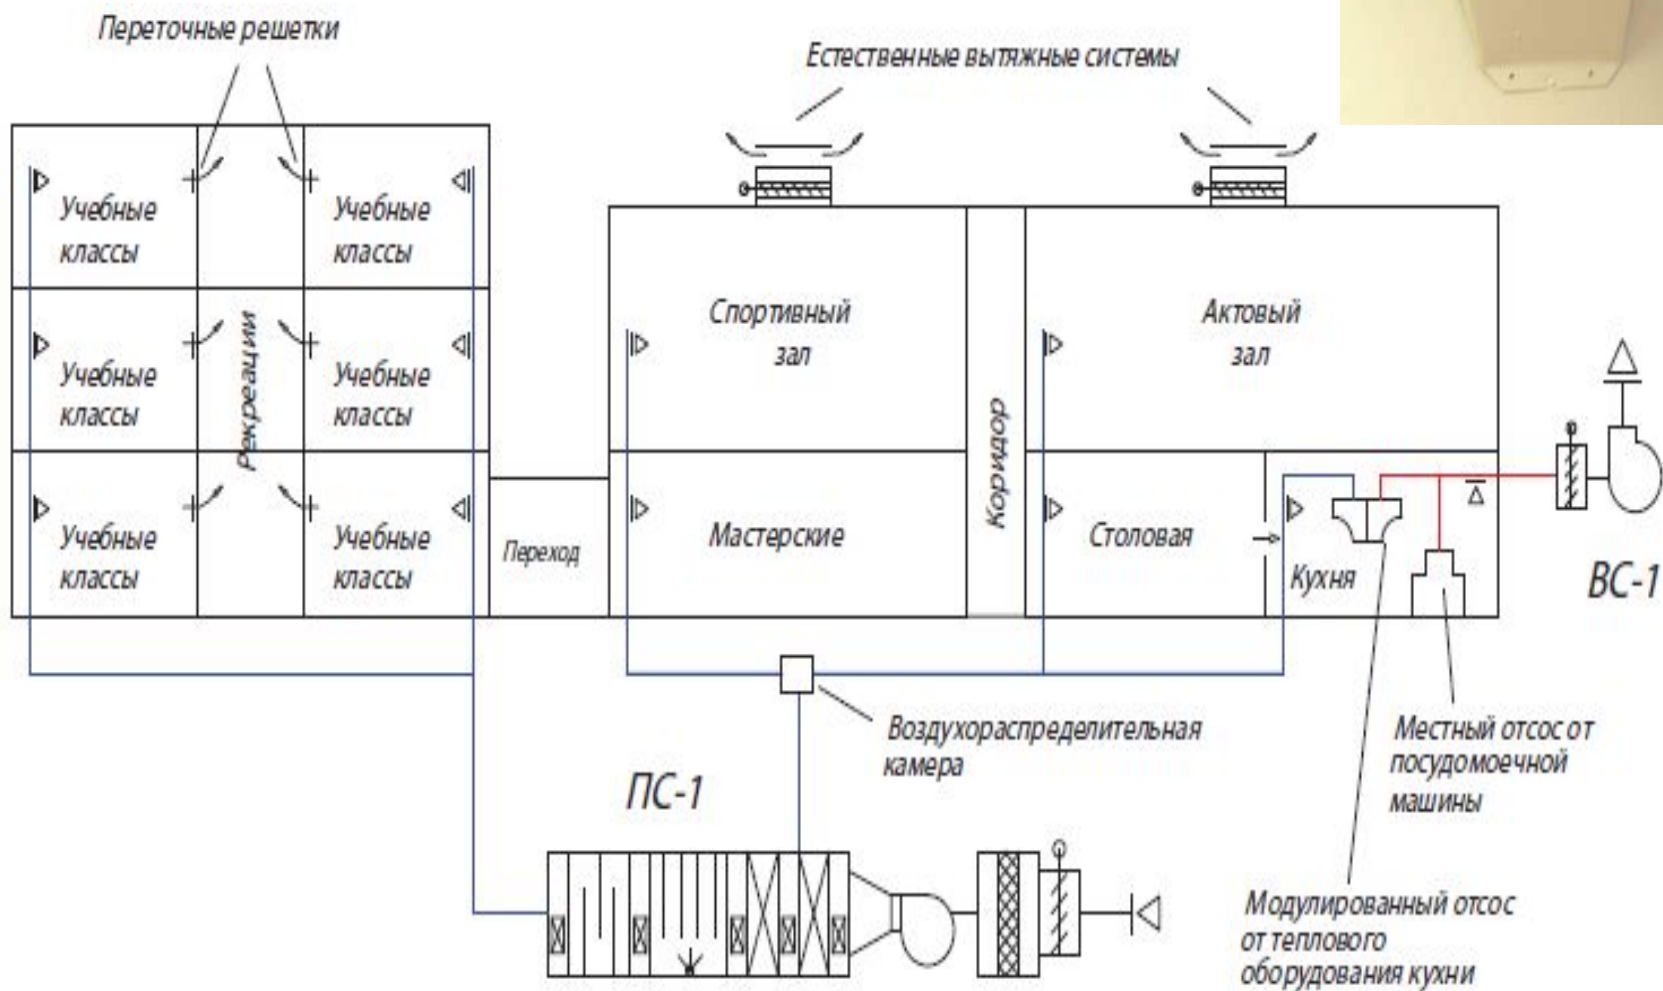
Переточные решетки

Естественные вытяжные системы

Учебные классы

Учебные классы

Учебные классы

Учебные классы

Учебные классы

Учебные классы

Рекреации

Переход

Спортивный зал

Мастерские

Коридор

Актовый зал

Столовая

Кухня

ВС-1

Воздухораспределительная камера

ПС-1

Местный отсос от посудомоечной машины

Модулированный отсос от теплового оборудования кухни